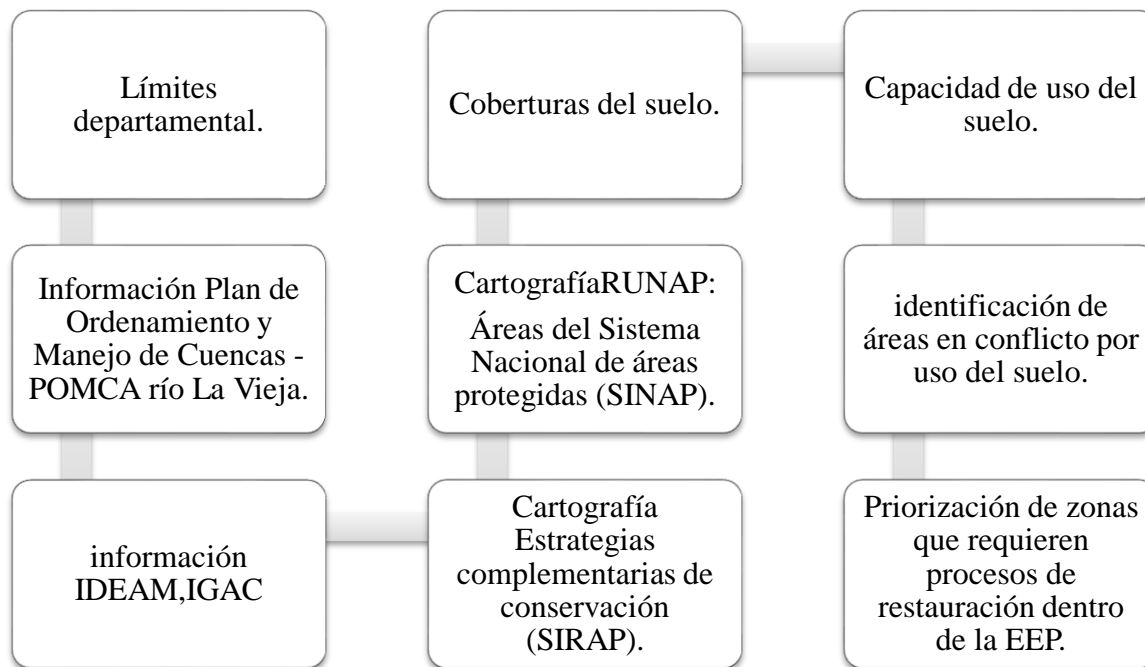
Límites departamental.

Información Plan de Ordenamiento y Manejo de Cuencas - POMCA río La Vieja.

información IDEAM,IGAC

Cartografía Estrategias complementarias de conservación (SIRAP).

CartografíaRUNAP:

Áreas del Sistema Nacional de áreas protegidas (SINAP).

Coberturas del suelo.

Capacidad de uso del suelo.

identificación de áreas en conflicto por uso del suelo.

Priorización de zonas que requieren procesos de restauración dentro de la EEP.